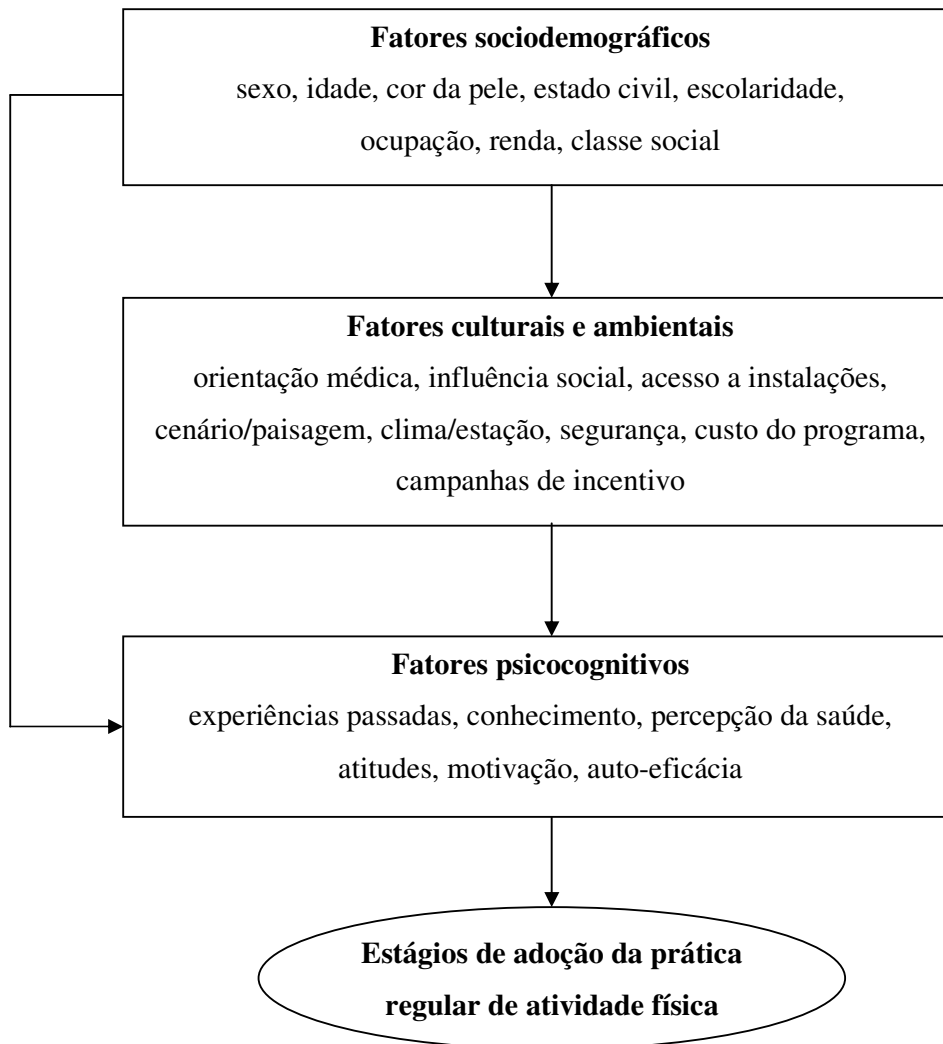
**Fatores sociodemográficos**
sexo, idade, cor da pele, estado civil, escolaridade, ocupação, renda, classe social

**Fatores culturais e ambientais**
orientação médica, influência social, acesso a instalações, cenário/paisagem, clima/estação, segurança, custo do programa, campanhas de incentivo

**Fatores psicocognitivos**
experiências passadas, conhecimento, percepção da saúde, atitudes, motivação, auto-eficácia

**Estágios de adoção da prática regular de atividade física**